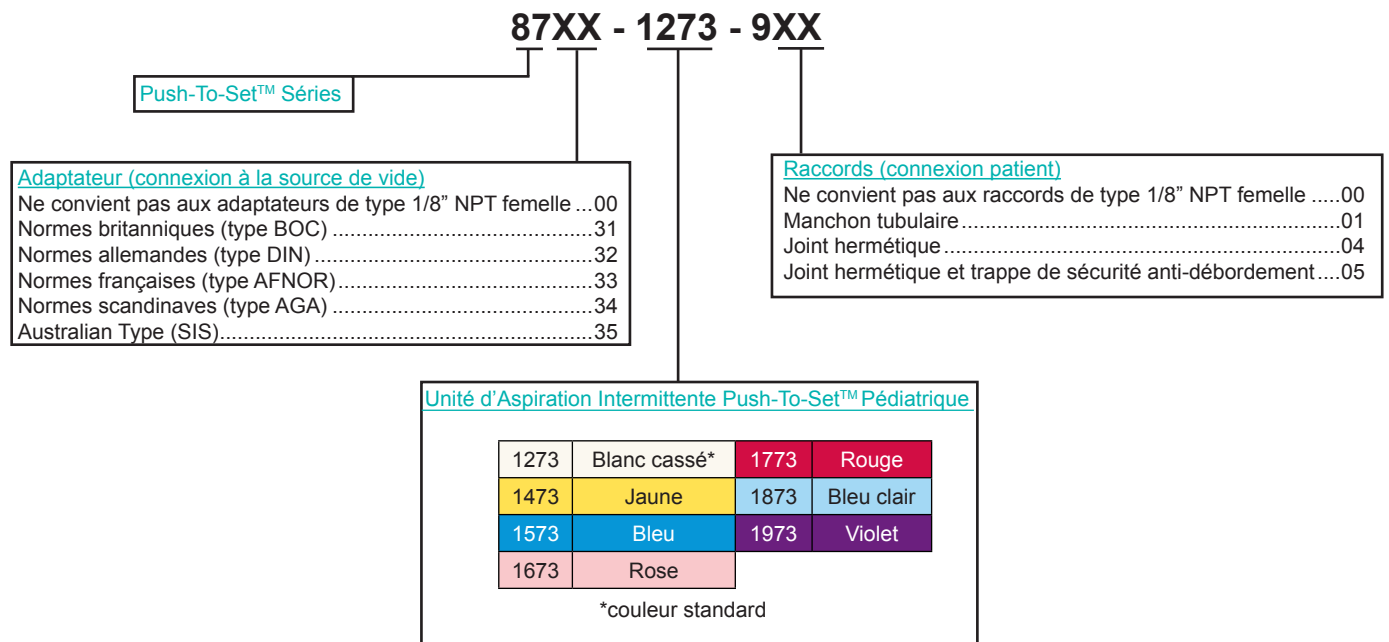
87XX - 1273 - 9XX

Push-To-Set$^{TM}$ Séries

Adaptateur (connexion à la source de vide)
Ne convient pas aux adaptateurs de type 1/8” NPT femelle ...00
Normes britanniques (type BOC) ..........................................31
Normes allemandes (type DIN) .............................................32
Normes françaises (type AFNOR)..........................................33
Normes scandinaves (type AGA) ..........................................34
Australian Type (SIS)...............................................................35

Raccords (connexion patient)
Ne convient pas aux raccords de type 1/8” NPT femelle .....00
Manchon tubulaire..........................................................................01
Joint hermétique.............................................................................04
Joint hermétique et trappe de sécurité anti-débordement....05

Unité d’Aspiration Intermittente Push-To-Set$^{TM}$ Pédiatrique

| 1273 | Blanc cassé* | 1773 | Rouge |
|---|---|---|---|
| 1473 | Jaune | 1873 | Bleu clair |
| 1573 | Bleu | 1973 | Violet |
| 1673 | Rose | | |

*couleur standard